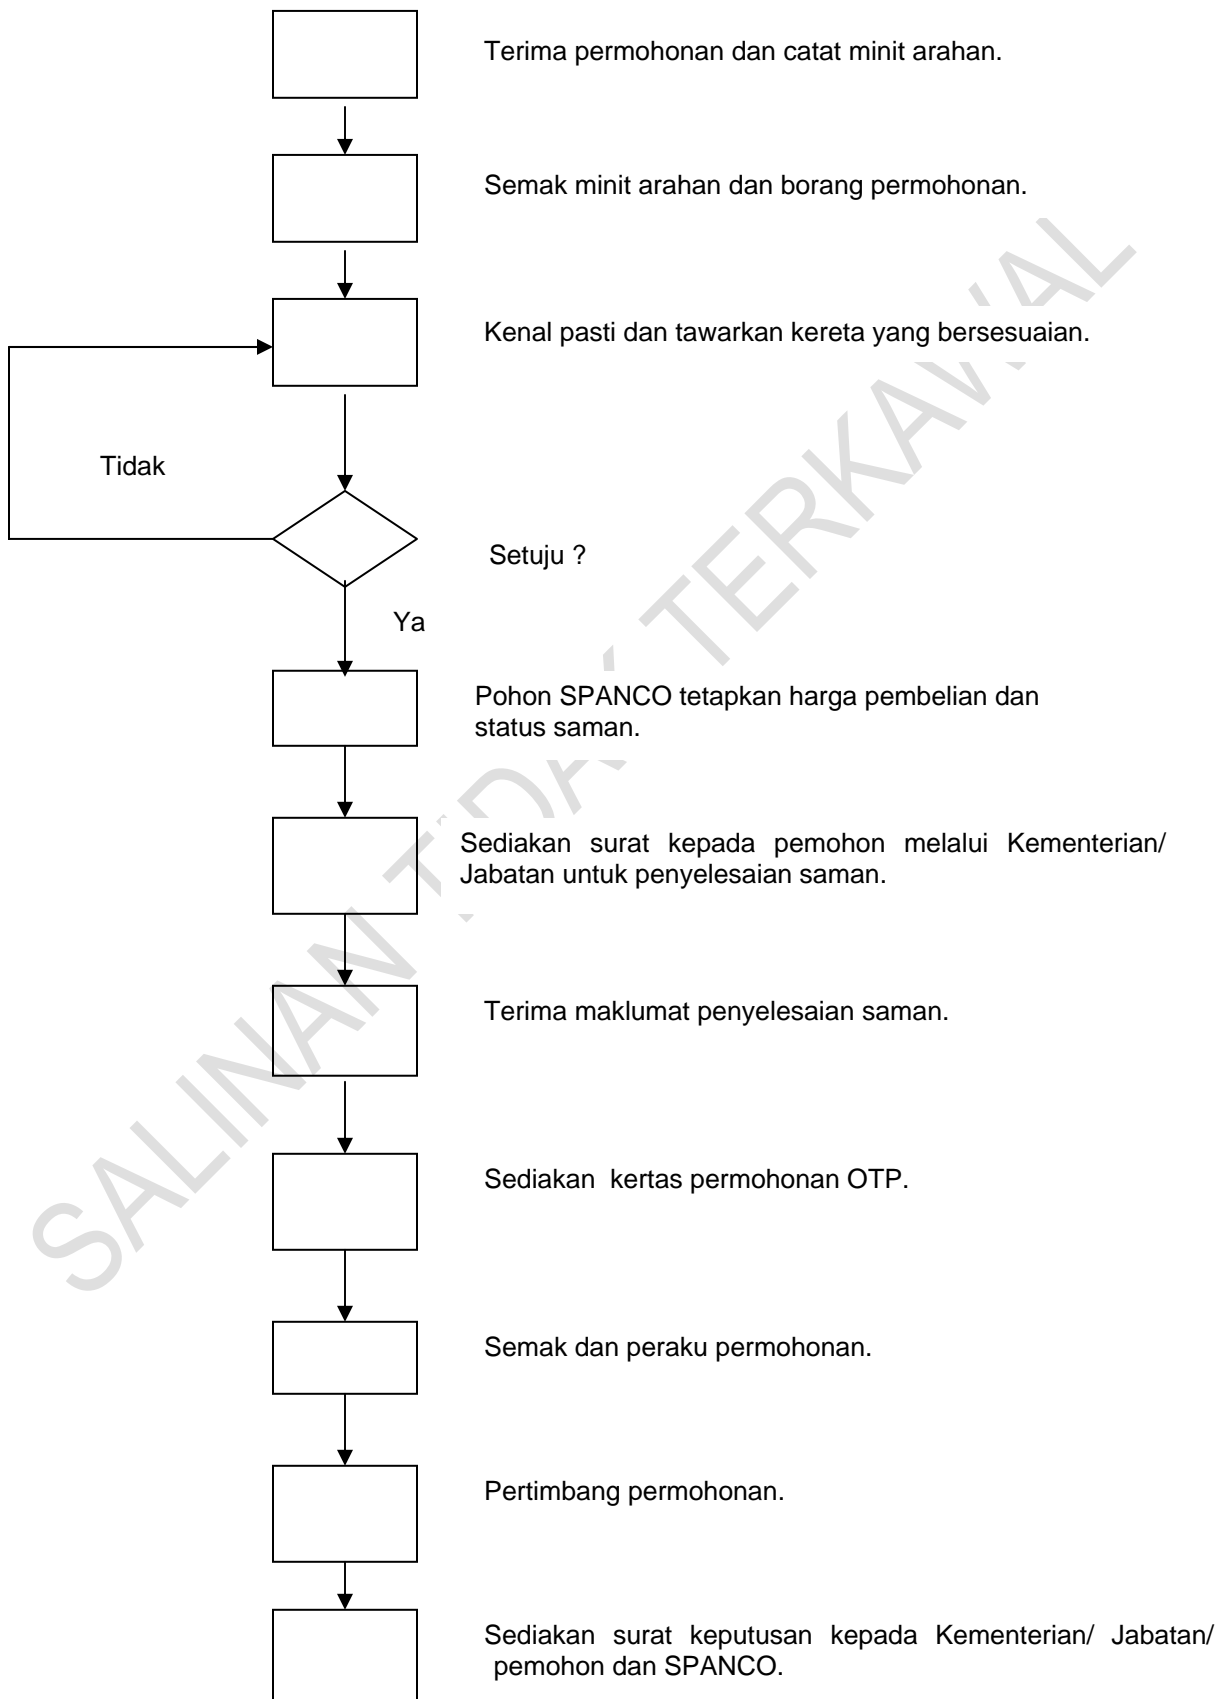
Terima permohonan dan catat minit arahan.

Semak minit arahan dan borang permohonan.

Kenal pasti dan tawarkan kereta yang bersesuaian.

Tidak

Setuju ?

Ya

Pohon SPANCO tetapkan harga pembelian dan status saman.

Sediakan surat kepada pemohon melalui Kementerian/ Jabatan untuk penyelesaian saman.

Terima maklumat penyelesaian saman.

Sediakan kertas permohonan OTP.

Semak dan peraku permohonan.

Pertimbang permohonan.

Sediakan surat keputusan kepada Kementerian/ Jabatan/ pemohon dan SPANCO.

SALINAN TIDAK TERKAWAL